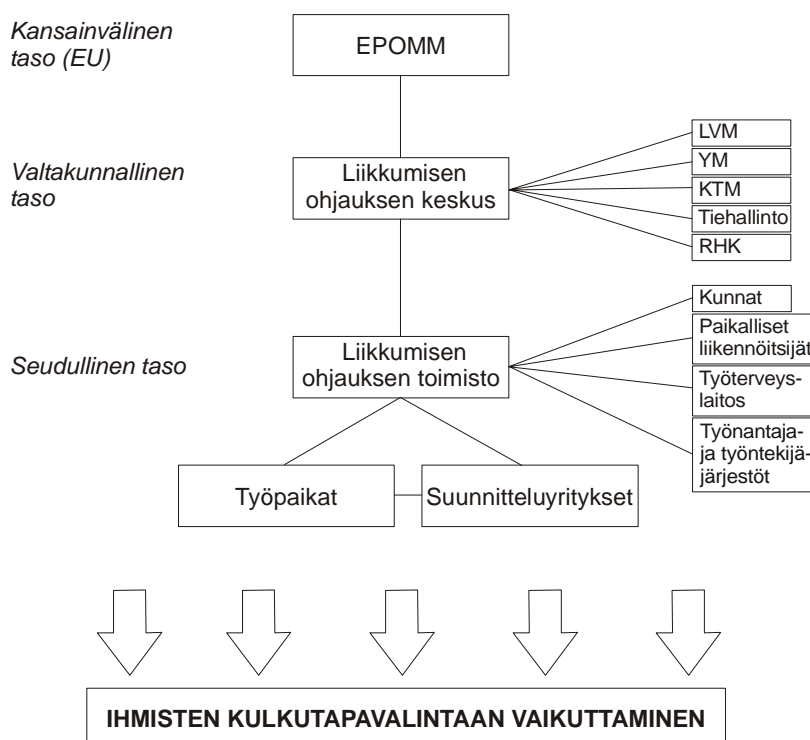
Kansainvälinen taso (EU)

EPOMM

Valtakunnallinen taso

Liikkumisen ohjauksen keskus

LVM

YM

KTM

Tiehallinto

RHK

Seudullinen taso

Liikkumisen ohjauksen toimisto

Kunnat

Paikalliset liikennöitsijät

Työterveyslaitos

Työnantaja- ja työntekijäjärjestöt

Työpaikat

Suunnitteluyritykset

IHMISTEN KULKUTAPAVALINTAAN VAIKUTTAMINEN